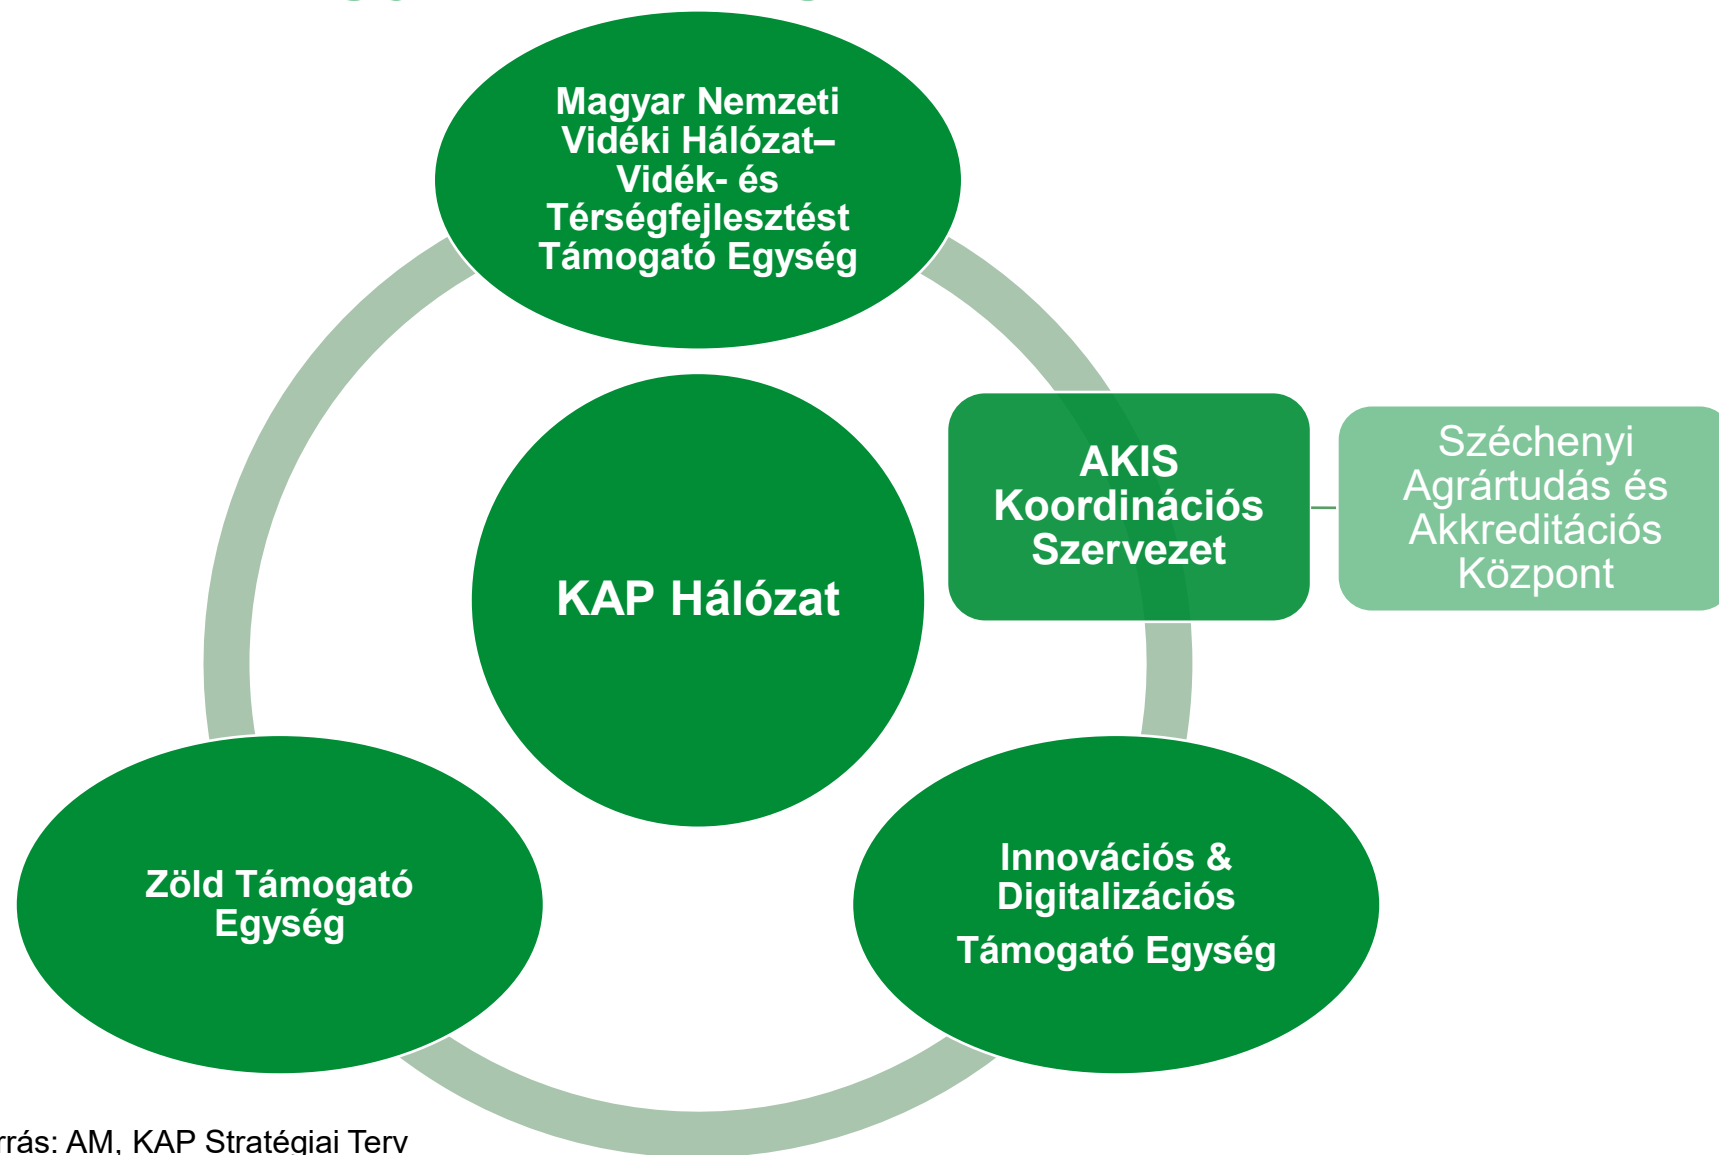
Magyar Nemzeti Vidéki Hálózat– Vidék- és Térségfejlesztést Támogató Egység

KAP Hálózat

AKIS Koordinációs Szervezet

Széchenyi Agrártudás és Akkreditációs Központ

Zöld Támogató Egység

Innovációs & Digitalizációs Támogató Egység

rrás: AM, KAP Stratégiai Terv